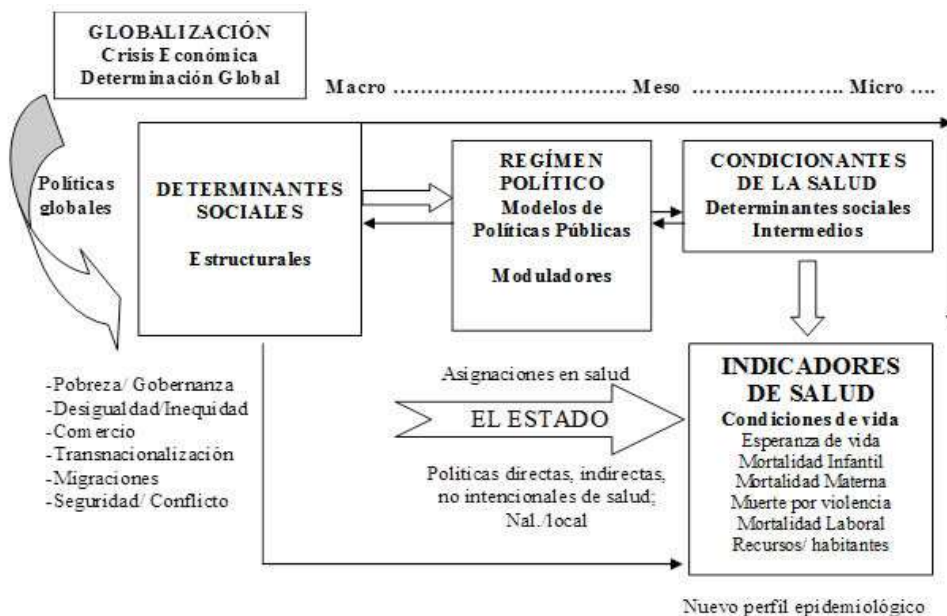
GLOBALIZACIÓN
Crisis Económica
Determinación Global

Macro …………………………… Meso ……………………. Micro ….

Políticas globales

DETERMINANTES SOCIALES

Estructurales

REGÍMEN POLÍTICO
Modelos de Políticas Públicas

Moduladores

CONDICIONANTES DE LA SALUD
Determinantes sociales Intermedios

-Pobreza/ Gobernanza
-Desigualdad/Inequidad
-Comercio
-Transnacionalización
-Migraciones
-Seguridad/ Conflicto

Asignaciones en salud

EL ESTADO

Politicas directas, indirectas, no intencionales de salud; Nal./local

INDICADORES DE SALUD
Condiciones de vida
Esperanza de vida
Mortalidad Infantil
Mortalidad Materna
Muerte por violencia
Mortalidad Laboral
Recursos/ habitantes

Nuevo perfil epidemiológico